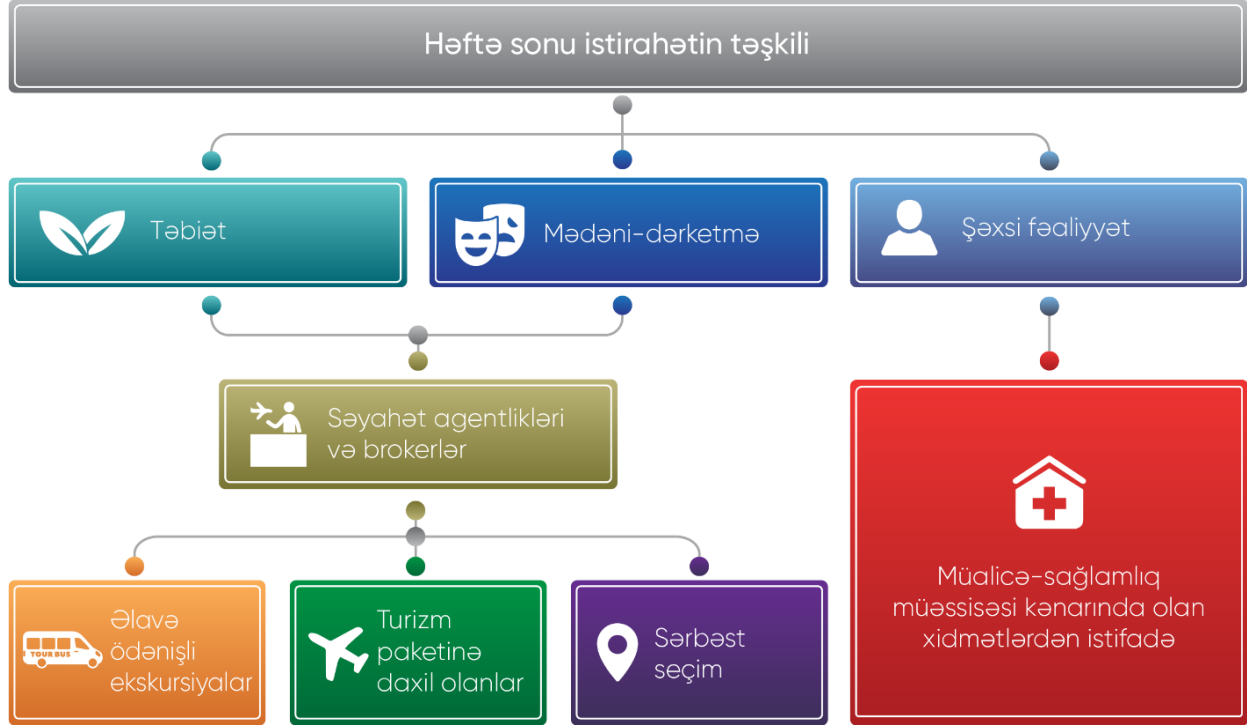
Həftə sonu istirahətin təşkili

Təbiət

Mədəni-dərketmə

Şəxsi fəaliyyət

Səyahət agentlikləri və brokerlər

Müalicə-sağlamlıq müəssisəsi kənarında olan xidmətlərdən istifadə

TOUR BUS

Əlavə ödənişli ekskursiyalar

Turizm paketinə daxil olanlar

Sərbəst seçim